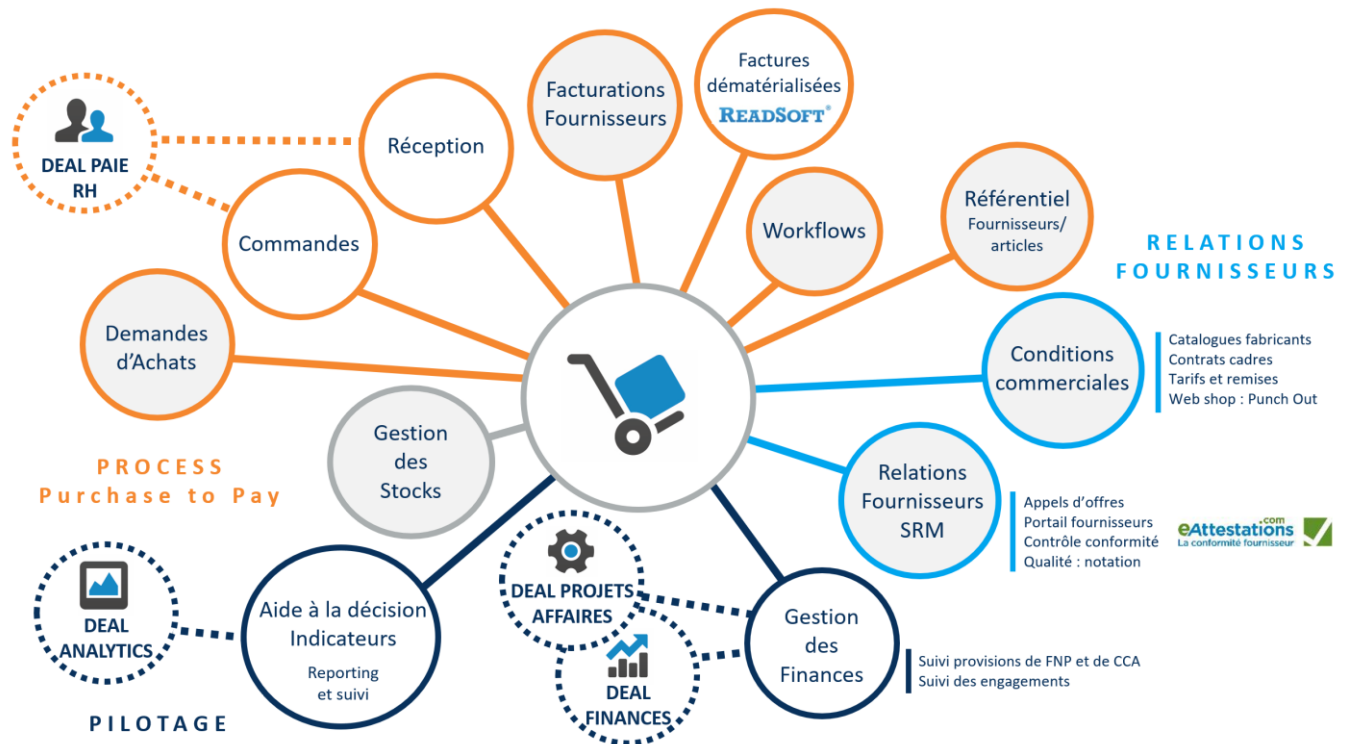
DEAL PAIE RH

Réception

Facturations Fournisseurs

Factures dématérialisées
READSOFT®

Workflows

Référentiel
Fournisseurs/ articles

Commandes

RELATIONS FOURNISSEURS

Demandes d'Achats

Conditions commerciales

Catalogues fabricants
Contrats cadres
Tarifs et remises
Web shop : Punch Out

Gestion des Stocks

Relations Fournisseurs SRM

Appels d'offres
Portail fournisseurs
Contrôle conformité
Qualité : notation

eAttestations.com
La conformité fournisseur

PROCESS
Purchase to Pay

DEAL ANALYTICS

Aide à la décision
Indicateurs
Reporting et suivi

DEAL PROJETS AFFAIRES

DEAL FINANCES

Gestion des Finances

Suivi provisions de FNP et de CCA
Suivi des engagements

PILOTAGE